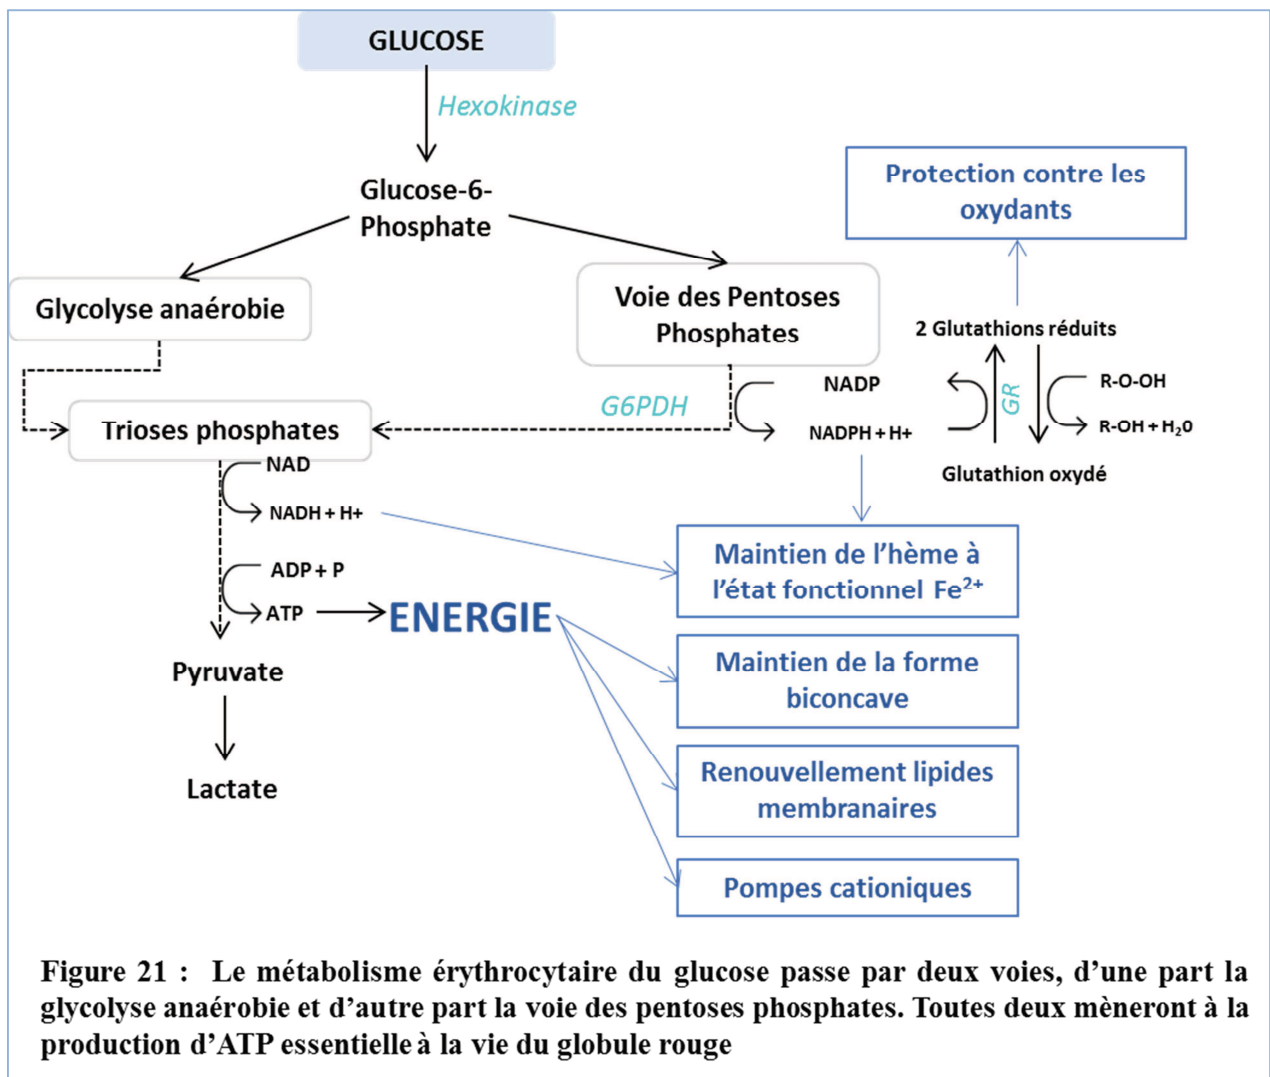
GLUCOSE

Hexokinase

Glucose-6-Phosphate

Glycolyse anaérobie

Voie des Pentoses Phosphates

Protection contre les oxydants

2 Glutathions réduits

NADP

GR

R-O-OH

R-OH + $H_2O$

G6PDH

NADPH + H+

Glutathion oxydé

Trioses phosphates

NAD

NADH + H+

Maintien de l'hème à l'état fonctionnel $Fe^{2+}$

ADP + P

ATP

ENERGIE

Maintien de la forme biconcave

Pyruvate

Renouvellement lipides membranaires

Lactate

Pompes cationiques

Figure 21 : Le métabolisme érythrocytaire du glucose passe par deux voies, d'une part la glycolyse anaérobie et d'autre part la voie des pentoses phosphates. Toutes deux mèneront à la production d'ATP essentielle à la vie du globule rouge